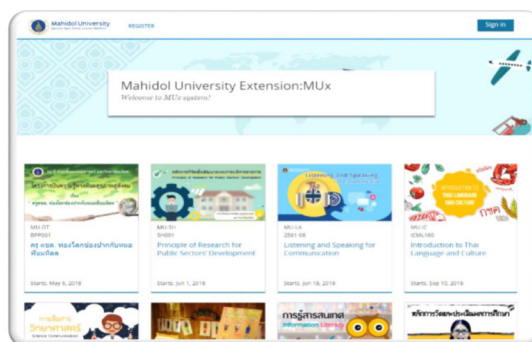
Mahidol University

REGISTER

Sign in

Mahidol University Extension:MUx

Welcome to MUx system!

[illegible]

MU-DT
BPP001

ครู อชต. ทรงโลกร่องปากกับหมอฟันเด็ก

Starts: May 6, 2018

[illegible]

MU-SH
SH001

Principle of Research for Public Sectors' Development

Starts: Jun 1, 2018

Listening and Speaking

MU-LA
2561-08

Listening and Speaking for Communication

Starts: Jun 18, 2018

INTRODUCTION TO THAI LANGUAGE AND CULTURE

MU-IC
ICML160

Introduction to Thai Language and Culture

Starts: Sep 10, 2018

วิทยาศาสตร์

การรู้สารสนเทศ
Information Literacy

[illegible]